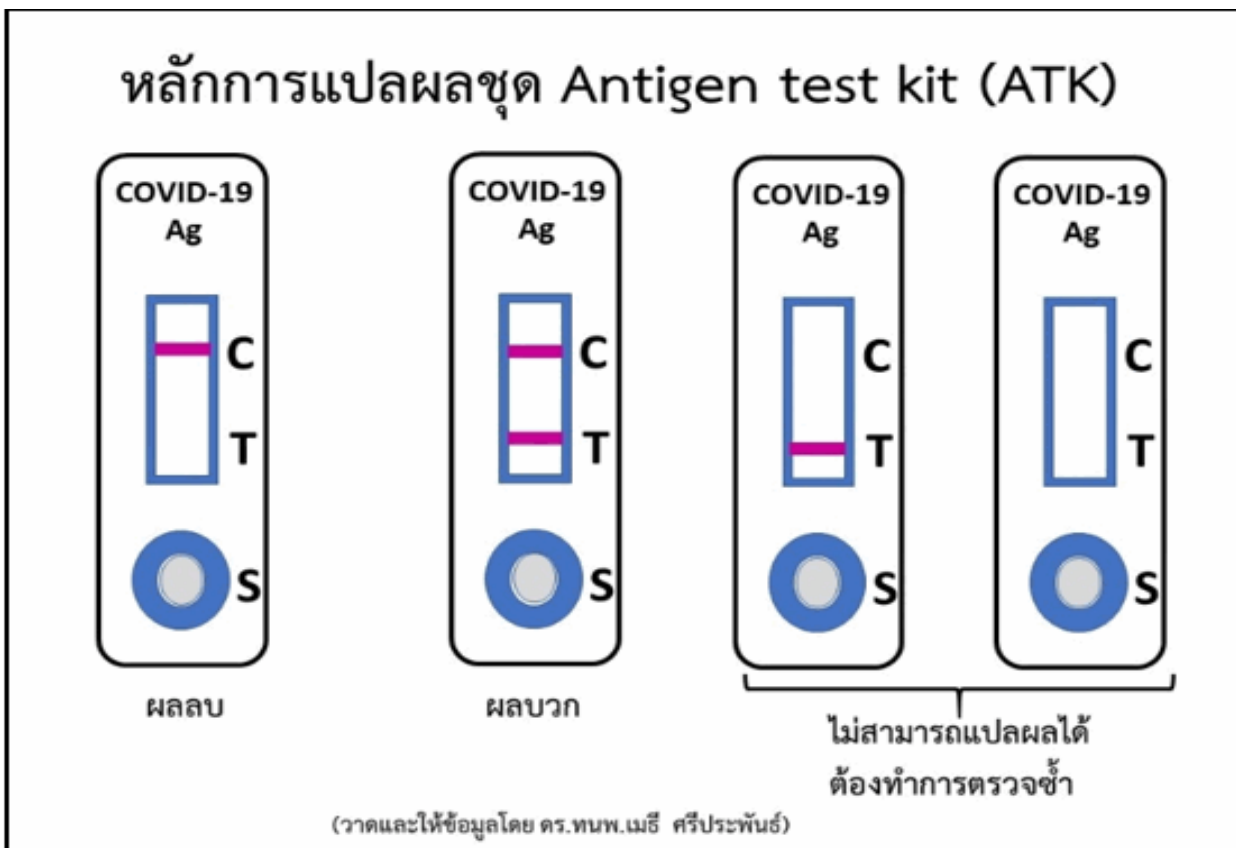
หลักการแปลผลชุด Antigen test kit (ATK)

COVID-19
Ag

C

T

S

COVID-19
Ag

C

T

S

COVID-19
Ag

C

T

S

COVID-19
Ag

C

T

S

ผลลบ

ผลบวก

ไม่สามารถแปลผลได้
ต้องทำการตรวจซ้ำ

(วาดและให้ข้อมูลโดย ดร.ทนพ.เมธี ศรีประพันธ์)